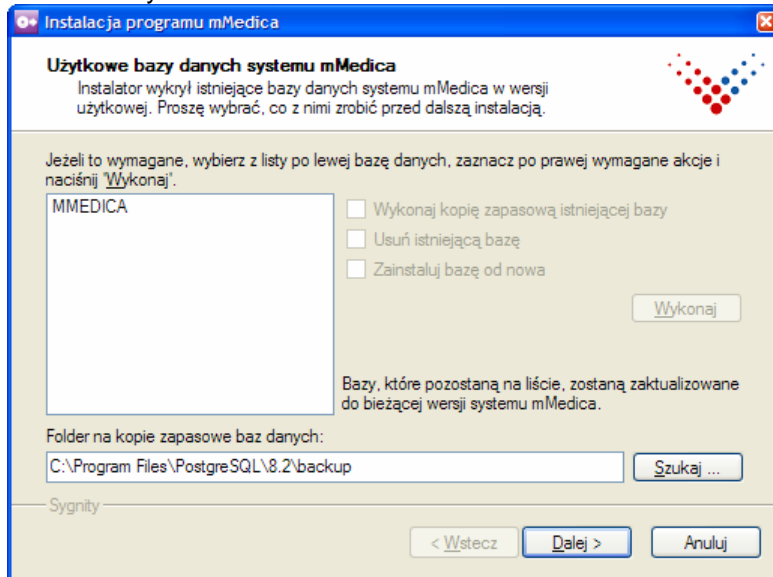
Instalacja programu mMedica

Użytkowe bazy danych systemu mMedica
Instalator wykrył istniejące bazy danych systemu mMedica w wersji użytkowej. Proszę wybrać, co z nimi zrobić przed dalszą instalacją.

Jeżeli to wymagane, wybierz z listy po lewej bazę danych, zaznacz po prawej wymagane akcje i naciśnij 'Wykonaj'.

MMEDICA

Wykonaj kopię zapasową istniejącej bazy
Usuń istniejącą bazę
Zainstaluj bazę od nowa

Wykonaj

Bazy, które pozostaną na liście, zostaną zaktualizowane do bieżącej wersji systemu mMedica.

Folder na kopie zapasowe baz danych:
C:\Program Files\PostgreSQL\8.2\backup
Szukaj ...

Sygnity

< Wstecz
Dalej >
Anuluj